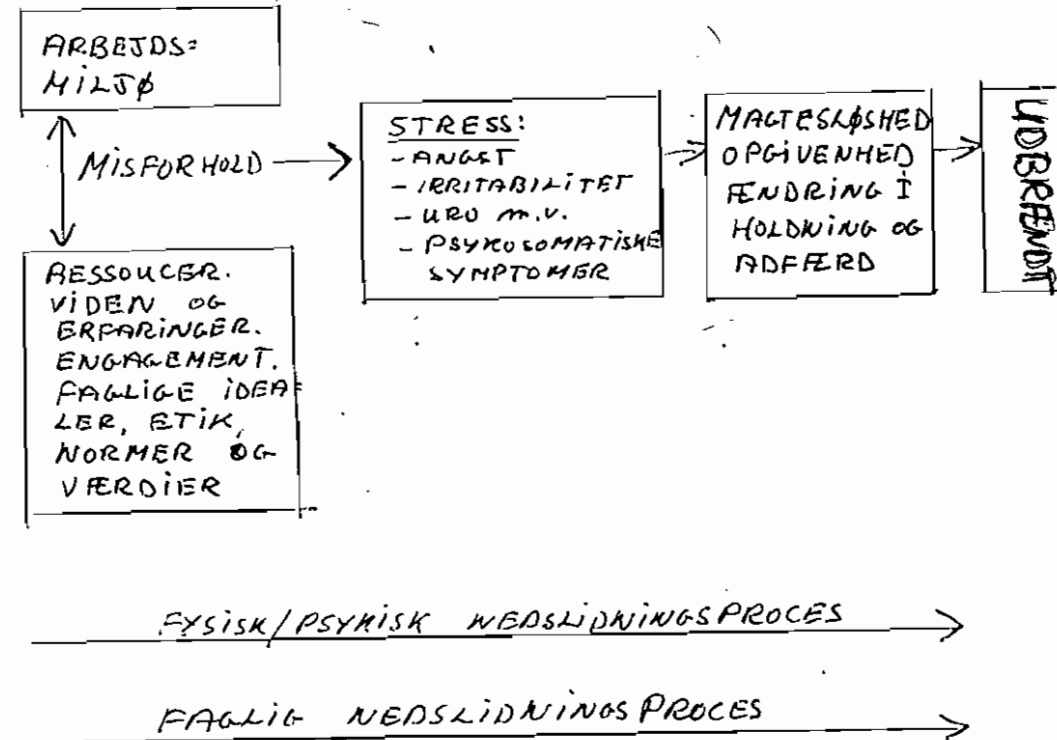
ARBEJDS= MILJØ

MISFORHOLD

RESSOUCER. VIDEN OG ERFARINGER. ENGAGEMENT. FAGLIGE IDEALER, ETIK, NORMER OG VÆRDIER

STRESS:
- ANGST
- IRRITABILITET
- URO M.V.
- PSYKOSOMATISKE SYMPTOMER

MAGTESLØSHED OPGIVENHED ÆNDRING I HOLDNING OG ADFÆRD

UDBRÆNDT

FYSISK/PSYKISK NEDSLIDNINGSPROCES

FAGLIG NEDSLIDNINGSPROCES